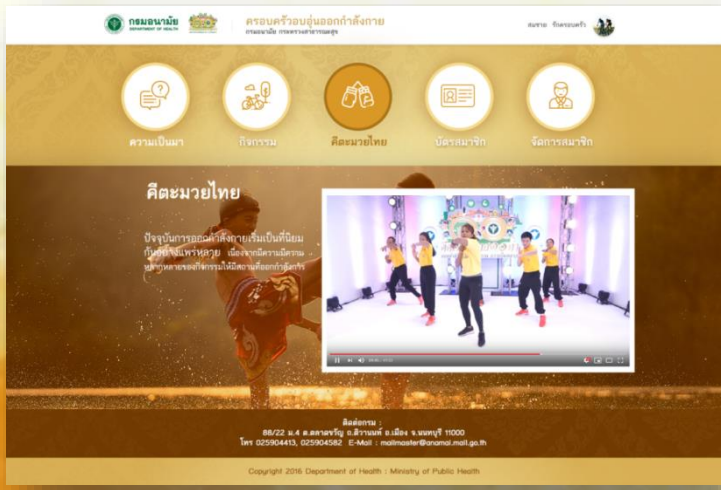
กรมอนามัย DEPARTMENT OF HEALTH

ครอบครัวอบอุ่นออกกำลังกาย
กรมอนามัย กระทรวงสาธารณสุข

สมชาย รักครอบครัว

ความเป็นมา

กิจกรรม

ศิลปะมวยไทย

บัตรสมาชิก

จัดการสมาชิก

ศิลปะมวยไทย

ปัจจุบันการออกกำลังกายเริ่มเป็นที่นิยมกันอย่างแพร่หลาย เนื่องจากมีความหลากหลายของกิจกรรมให้เลือก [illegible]

ติดต่อกรม :
88/22 ม.4 ต.ตลาดขวัญ อ.ติวานนท์ อ.เมือง จ.นนทบุรี 11000
โทร 025904413, 025904582 E-Mail : mailmaster@anamai.mail.go.th

Copyright 2016 Department of Health : Ministry of Public Health